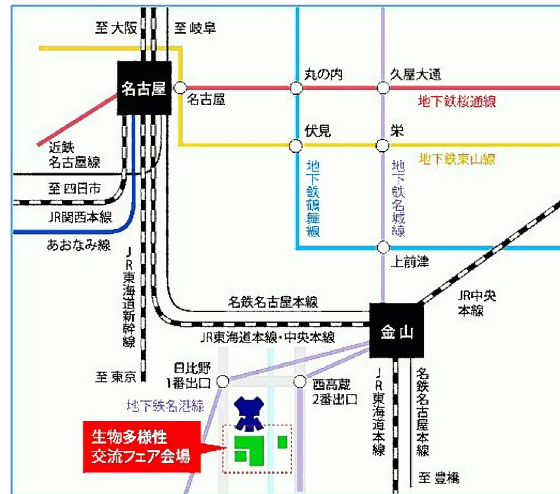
至 大阪
至 岐阜
名古屋
名古屋
丸の内
久屋大通
地下鉄桜通線
近鉄名古屋線
伏見
栄
地下鉄東山線
至 四日市
JR関西本線
地下鉄鶴舞線
地下鉄名城線
あおなみ線
JR東海道新幹線
上前津
JR中央本線
名鉄名古屋本線
JR東海道本線・中央本線
金山
日比野1番出口
西高蔵2番出口
至 東京
地下鉄名港線
JR東海道本線
名鉄名古屋本線
生物多様性交流フェア会場
至 豊橋